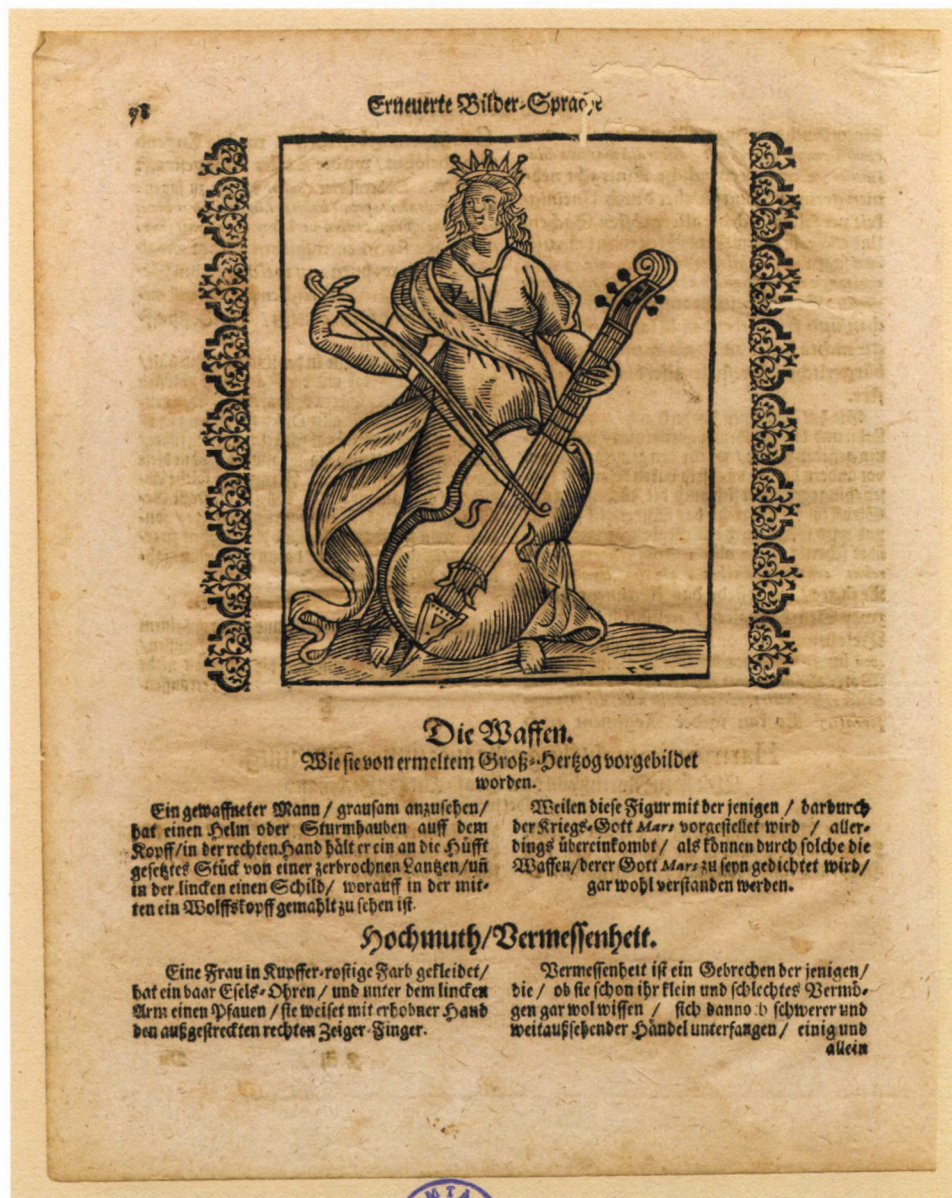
98 Erneuerte Bilder-Sprache

Die Waffen.
Wie sie von ermeltem Groß-Hertzog vorgebildet worden.

Ein gewaffneter Mann / grausam anzusehen / hat einen Helm oder Sturmhauben auff dem Kopff / in der rechten Hand hält er ein an die Hüfft gesetztes Stück von einer zerbrochnen Lantzen / uñ in der lincken einen Schild / worauff in der mitten ein Wolffskopff gemahlt zu sehen ist.

Weilen diese Figur mit der jenigen / dardurch der Kriegs-Gott Mars vorgestellet wird / allerdings übereinkombt / als können durch solche die Waffen / derer Gott Mars zu seyn gedichtet wird / gar wohl verstanden werden.

Hochmuth / Vermessenheit.

Eine Frau in Kupffer-rostige Farb gekleidet / hat ein baar Esels-Ohren / und unter dem lincken Arm einen Pfauen / sie weiset mit erhobner Hand den außgestreckten rechten Zeiger-Finger.

Vermessenheit ist ein Gebrechen der jenigen / die / ob sie schon ihr klein und schlechtes Vermögen gar wol wissen / sich dannoch schwerer und weitaußsehender Händel unterfangen / einig und allein